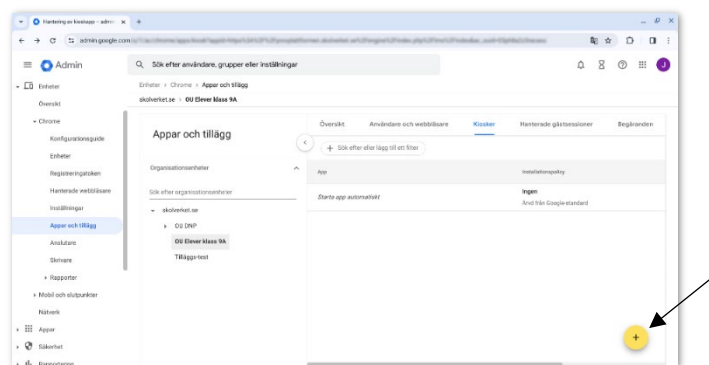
Hantering av kioskapp – admin ×
+
admin.google.com/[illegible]
Admin
Sök efter användare, grupper eller inställningar
J
Enheter
Översikt
Chrome
Konfigurationsguide
Enheter
Registreringstoken
Hanterade webbläsare
Inställningar
Appar och tillägg
Användare
Skrivare
Rapporter
Mobil och slutpunkter
Nätverk
Appar
Säkerhet
Rapportering
Enheter > Chrome > Appar och tillägg
skolverket.se > OU Elever klass 9A
Appar och tillägg
Organisationsenheter
Sök efter organisationsenheter
skolverket.se
OU DNP
OU Elever klass 9A
Tilläggs-test
Översikt
Användare och webbläsare
Kiosker
Hanterade gästsessioner
Begäranden
+ Sök efter eller lägg till ett filter
App
Installationspolicy
Starta app automatiskt
Ingen
Ärvd från Google-standard
+